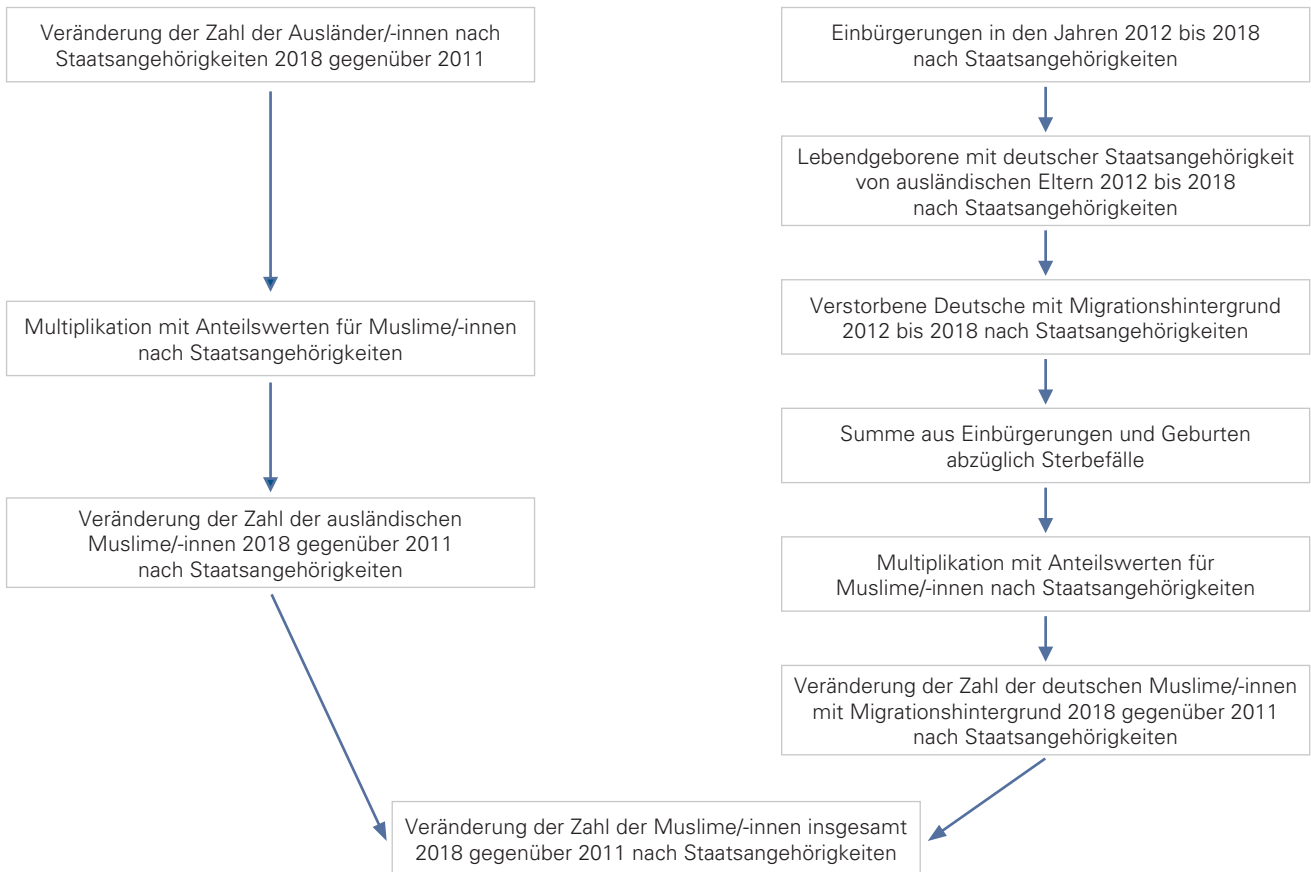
Veränderung der Zahl der Ausländer/-innen nach Staatsangehörigkeiten 2018 gegenüber 2011

Multiplikation mit Anteilswerten für Muslime/-innen nach Staatsangehörigkeiten

Veränderung der Zahl der ausländischen Muslime/-innen 2018 gegenüber 2011 nach Staatsangehörigkeiten

Einbürgerungen in den Jahren 2012 bis 2018 nach Staatsangehörigkeiten

Lebendgeborene mit deutscher Staatsangehörigkeit von ausländischen Eltern 2012 bis 2018 nach Staatsangehörigkeiten

Verstorbene Deutsche mit Migrationshintergrund 2012 bis 2018 nach Staatsangehörigkeiten

Summe aus Einbürgerungen und Geburten abzüglich Sterbefälle

Multiplikation mit Anteilswerten für Muslime/-innen nach Staatsangehörigkeiten

Veränderung der Zahl der deutschen Muslime/-innen mit Migrationshintergrund 2018 gegenüber 2011 nach Staatsangehörigkeiten

Veränderung der Zahl der Muslime/-innen insgesamt 2018 gegenüber 2011 nach Staatsangehörigkeiten